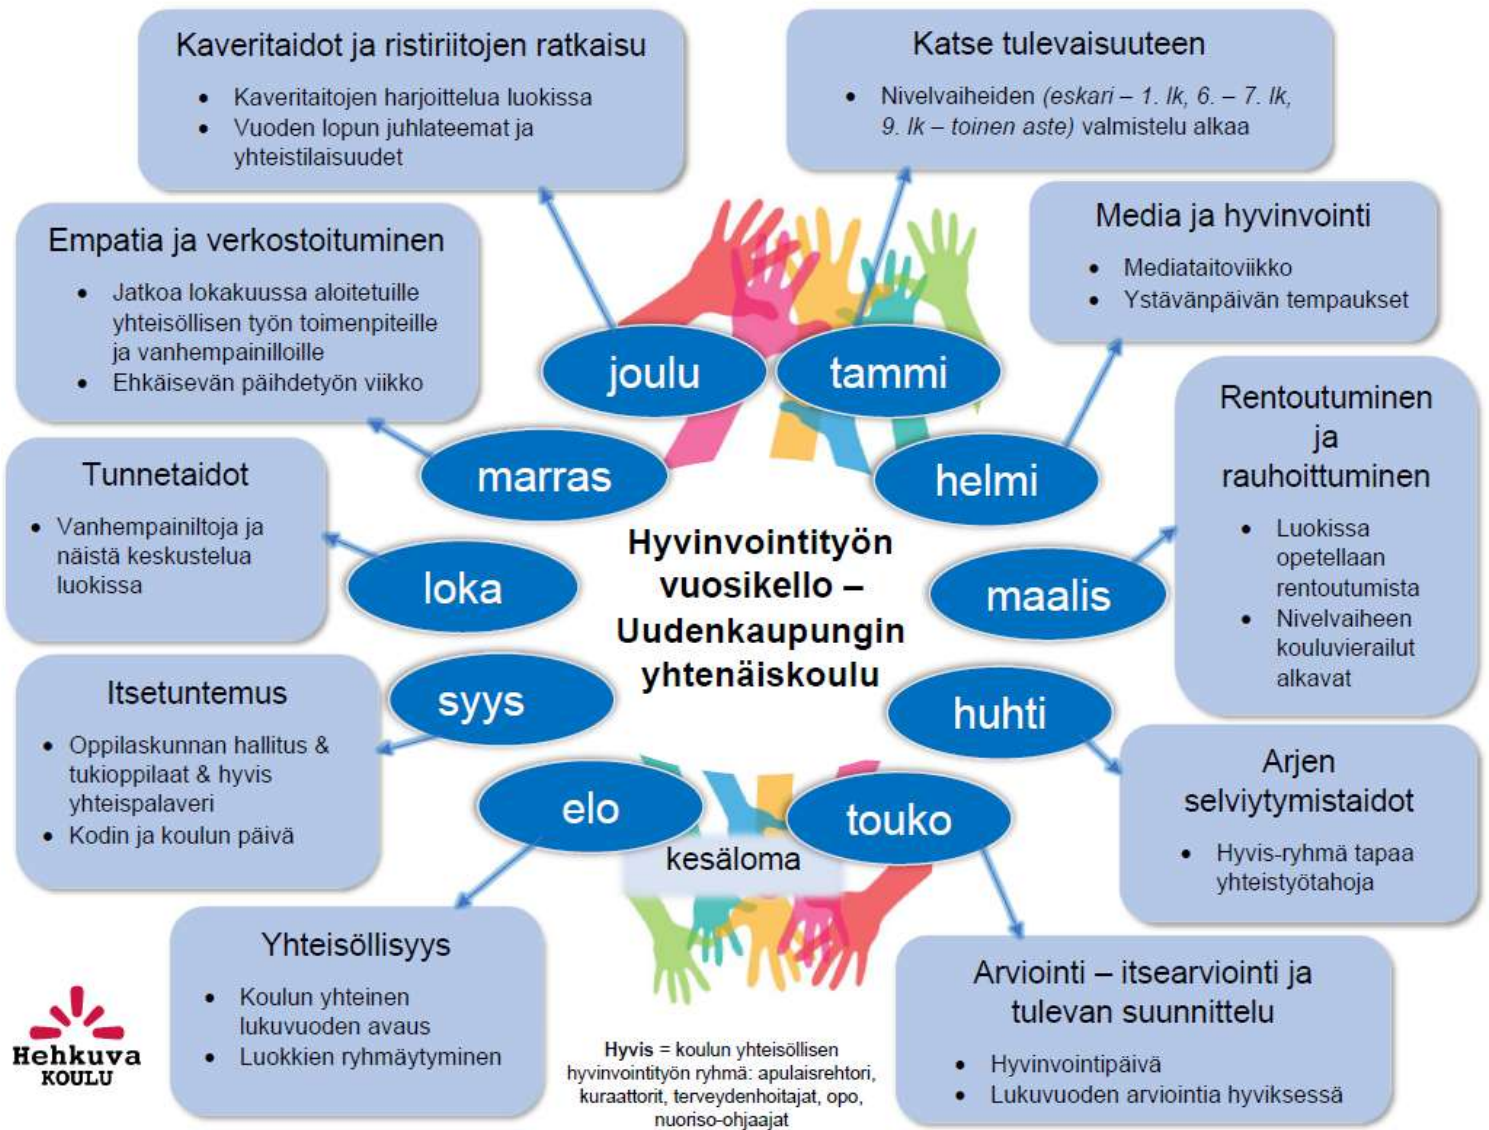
Kaveritaidot ja ristiriitojen ratkaisu
- Kaveritaitojen harjoittelua luokissa
- Vuoden lopun juhlateemat ja yhteistilaisuudet

Katse tulevaisuuteen
- Nivelvaiheiden *(eskari – 1. lk, 6. – 7. lk, 9. lk – toinen aste)* valmistelu alkaa

Empatia ja verkostoituminen
- Jatkoa lokakuussa aloitetuille yhteisöllisen työn toimenpiteille ja vanhempainilloille
- Ehkäisevän päihdetyön viikko

Media ja hyvinvointi
- Mediataitoviikko
- Ystävänpäivän tempaukset

joulu

tammi

marras

helmi

Rentoutuminen ja rauhoittuminen
- Luokissa opetellaan rentoutumista
- Nivelvaiheen kouluvierailut alkavat

Tunnetaidot
- Vanhempainiltoja ja näistä keskustelua luokissa

loka

Hyvinvointityön vuosikello – Uudenkaupungin yhtenäiskoulu

maalis

Itsetuntemus
- Oppilaskunnan hallitus & tukioppilaat & hyvis yhteispalaveri
- Kodin ja koulun päivä

syys

huhti

Arjen selviytymistaidot
- Hyvis-ryhmä tapaa yhteistyötahoja

elo

touko

kesäloma

Yhteisöllisyys
- Koulun yhteinen lukuvuoden avaus
- Luokkien ryhmäytyminen

Arviointi – itsearviointi ja tulevan suunnittelu
- Hyvinvointipäivä
- Lukuvuoden arviointia hyviksessä

Hehkuva KOULU

**Hyvis** = koulun yhteisöllisen hyvinvointityön ryhmä: apulaisrehtori, kuraattorit, terveydenhoitajat, opo, nuoriso-ohjaajat